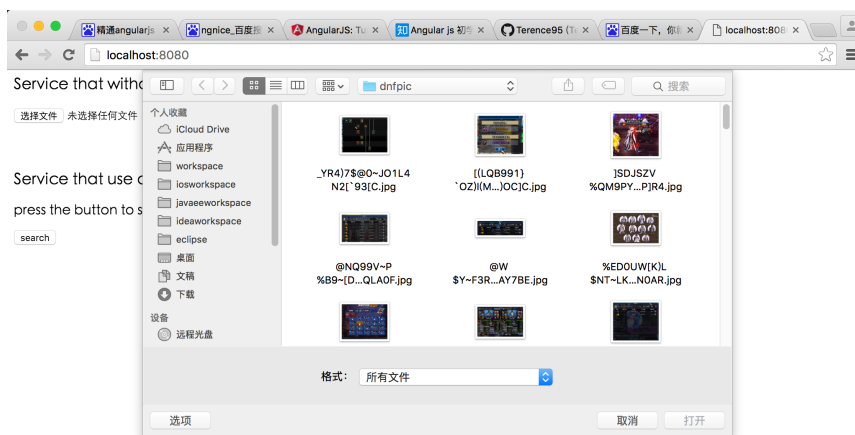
精通angularjs ×
ngnice_百度搜 ×
AngularJS: Tu ×
Angular js 初学 ×
Terence95 (Te ×
百度一下，你就 ×
localhost:808 ×

localhost:8080

Service that witho

选择文件 未选择任何文件

Service that use

press the button to s

search

dnfpic

搜索

个人收藏
iCloud Drive
应用程序
workspace
iosworkspace
javaeeworkspace
ideaworkspace
eclipse
桌面
文稿
下载
设备
远程光盘

_YR4)7$@0~JO1L4N2[`93[C.jpg

[(LQB991}`OZ)I(M...)OC]C.jpg

]SDJSZV%QM9PY...P]R4.jpg

@NQ99V~P%B9~[D...QLA0F.jpg

@W$Y~F3R...AY7BE.jpg

%ED0UW[K]L$NT~LK...N0AR.jpg

格式: 所有文件

选项

取消

打开